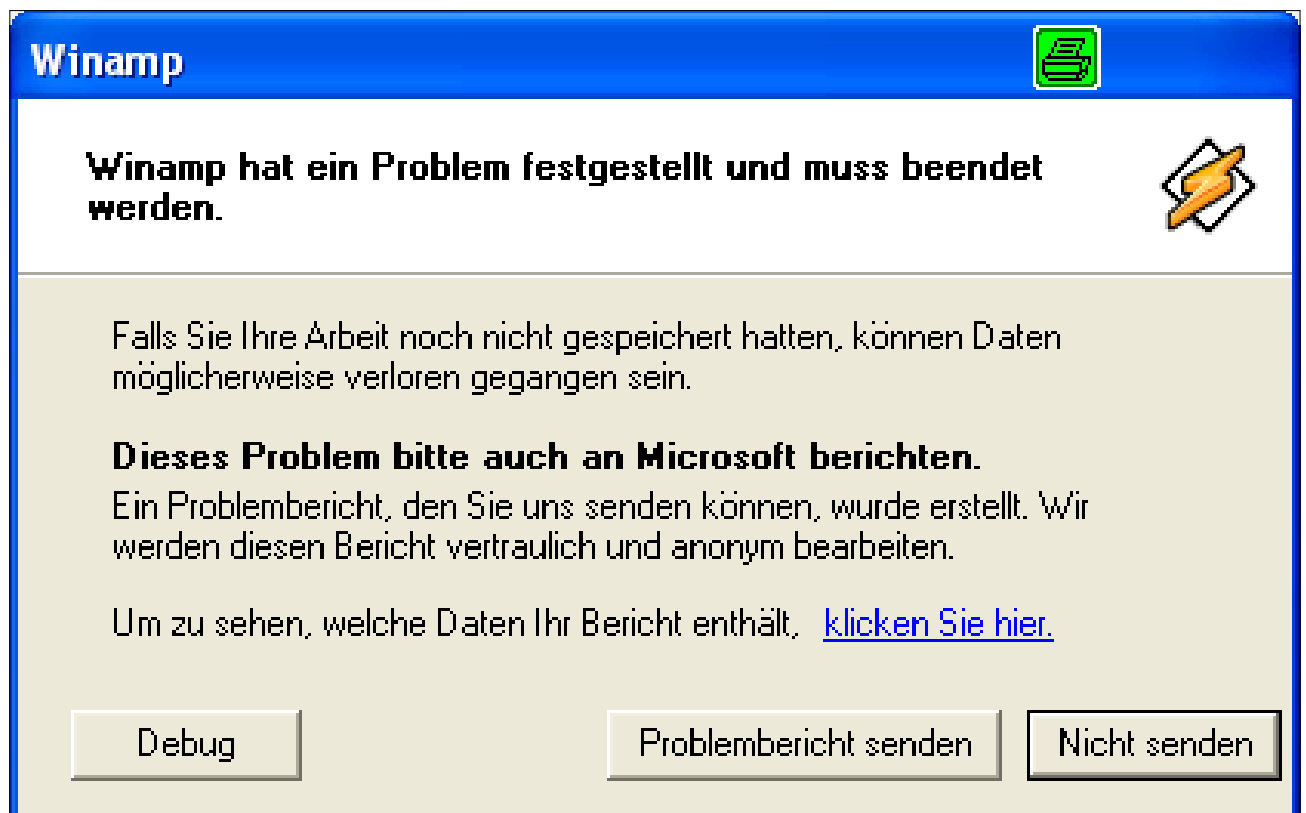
Winamp

Winamp hat ein Problem festgestellt und muss beendet werden.

Falls Sie Ihre Arbeit noch nicht gespeichert hatten, können Daten möglicherweise verloren gegangen sein.

Dieses Problem bitte auch an Microsoft berichten.
Ein Problembericht, den Sie uns senden können, wurde erstellt. Wir werden diesen Bericht vertraulich und anonym bearbeiten.

Um zu sehen, welche Daten Ihr Bericht enthält, klicken Sie hier.

Debug

Problembericht senden

Nicht senden